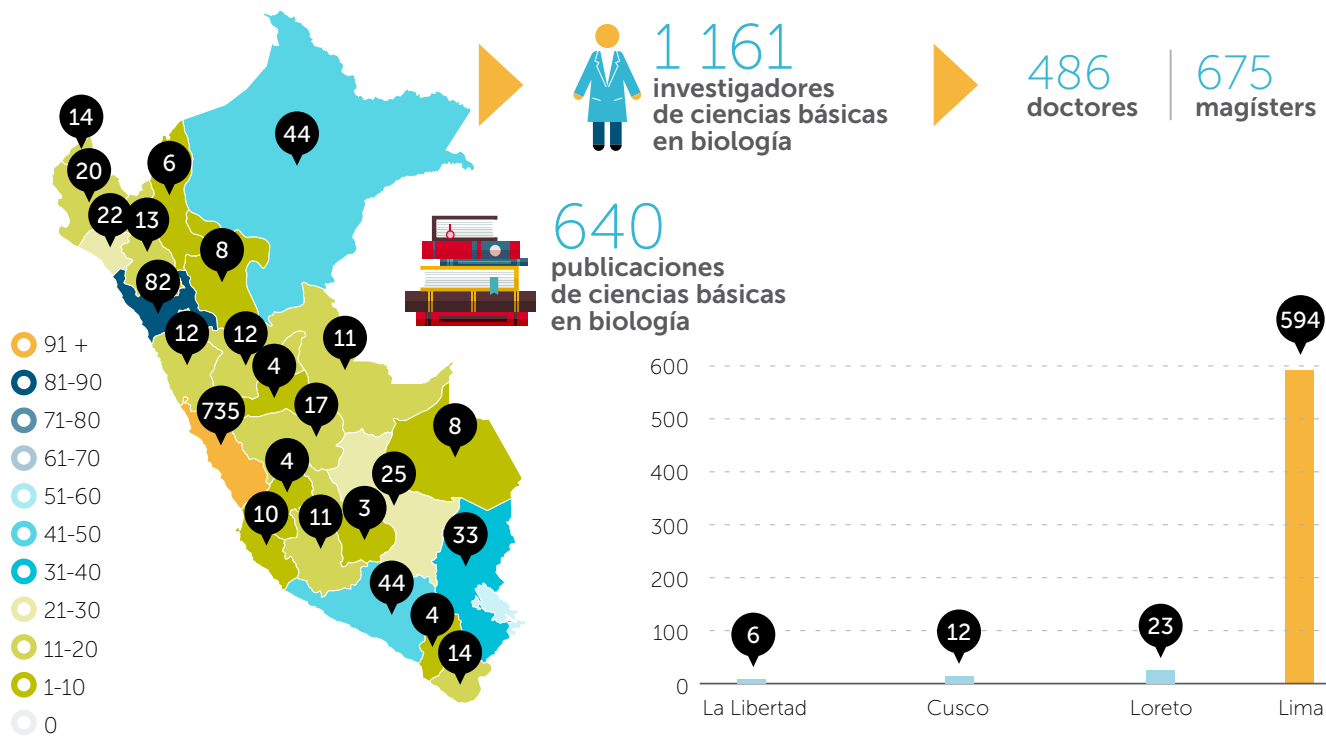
1 161
investigadores de ciencias básicas en biología

486
doctores

675
magísters

640
publicaciones de ciencias básicas en biología

14
20
6
44
22
13
8
82
12
12
11
4
735
17
8
4
25
10
11
3
33
44
4
14

91 +
81-90
71-80
61-70
51-60
41-50
31-40
21-30
11-20
1-10
0

594
600
500
400
300
200
100
0
6
12
23
La Libertad
Cusco
Loreto
Lima